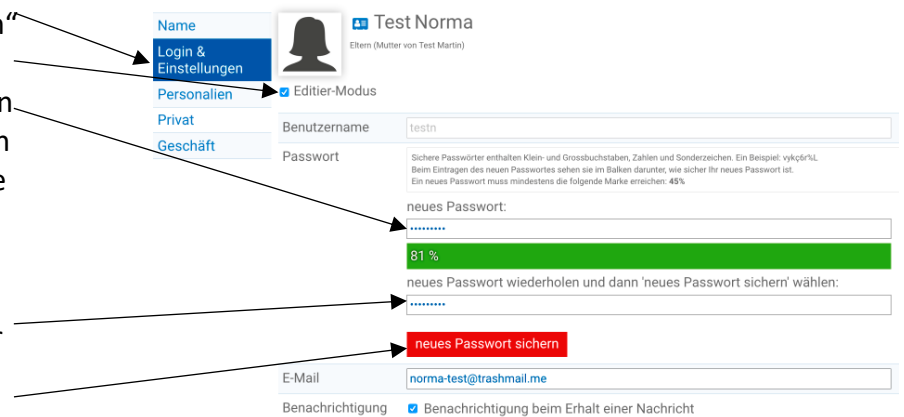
n“
n
n
e
.

Name
Login & Einstellungen
Personalien
Privat
Geschäft

Test Norma
Eltern (Mutter von Test Martin)

Editier-Modus

Benutzername testn

Passwort

Sichere Passwörter enthalten Klein- und Grossbuchstaben, Zahlen und Sonderzeichen. Ein Beispiel: vykç6r%L
Beim Eintragen des neuen Passwortes sehen sie im Balken darunter, wie sicher Ihr neues Passwort ist.
Ein neues Passwort muss mindestens die folgende Marke erreichen: 45%

neues Passwort:
•••••••••
81 %
neues Passwort wiederholen und dann 'neues Passwort sichern' wählen:
•••••••••

neues Passwort sichern

E-Mail norma-test@trashmail.me

Benachrichtigung Benachrichtigung beim Erhalt einer Nachricht